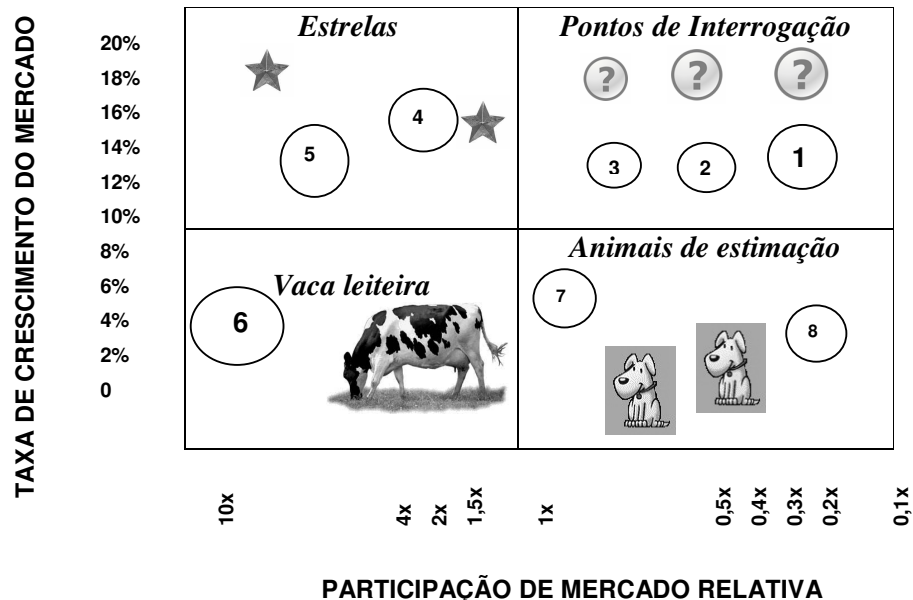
TAXA DE CRESCIMENTO DO MERCADO

20%
18%
16%
14%
12%
10%
8%
6%
4%
2%
0

Estrelas

Pontos de Interrogação

?
?
?

4

5

3
2
1

Vaca leiteira

Animais de estimação

6

7

8

10x
4x
2x
1,5x
1x
0,5x
0,4x
0,3x
0,2x
0,1x

PARTICIPAÇÃO DE MERCADO RELATIVA